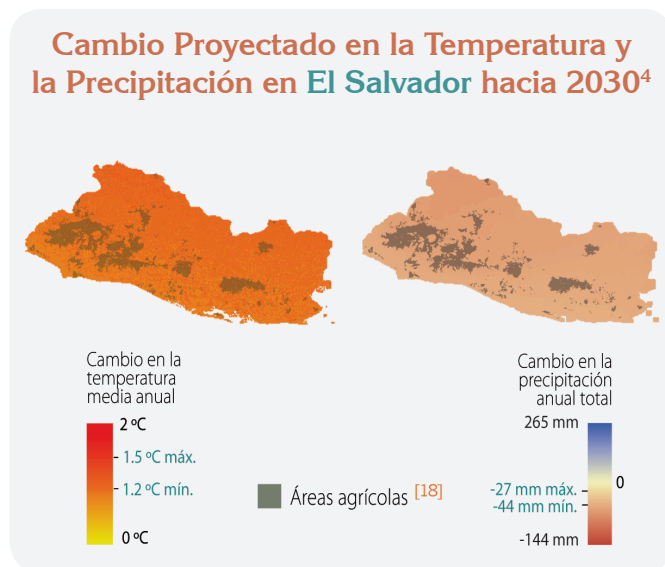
Cambio Proyectado en la Temperatura y la Precipitación en El Salvador hacia 2030$^4$

Cambio en la temperatura media anual

2 ºC

1.5 ºC máx.

1.2 ºC mín.

0 ºC

Áreas agrícolas [18]

Cambio en la precipitación anual total

265 mm

0

-27 mm máx.

-44 mm mín.

-144 mm